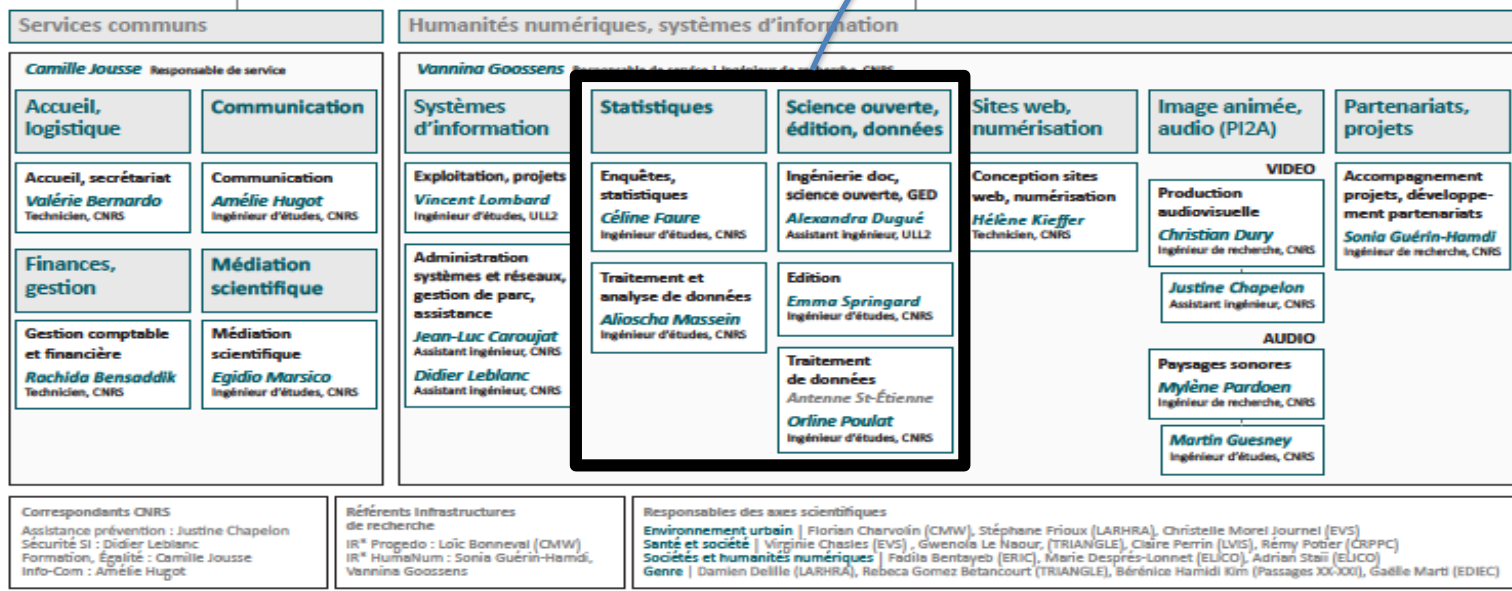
Services communs

Camille Jousse Responsable de service

Accueil, logistique

Communication

Accueil, secrétariat
Valérie Bernardo
Technicien, CNRS

Communication
Amélie Hugot
Ingénieur d'études, CNRS

Finances, gestion

Médiation scientifique

Gestion comptable et financière
Rachida Bensaddik
Technicien, CNRS

Médiation scientifique
Egidio Marsico
Ingénieur d'études, CNRS

Humanités numériques, systèmes d'information

Vannina Goossens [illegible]

Systèmes d'information

Exploitation, projets
Vincent Lombard
Ingénieur d'études, ULL2

Administration systèmes et réseaux, gestion de parc, assistance
Jean-Luc Caroujat
Assistant ingénieur, CNRS
Didier Leblanc
Assistant ingénieur, CNRS

Statistiques

Enquêtes, statistiques
Céline Faure
Ingénieur d'études, CNRS

Traitement et analyse de données
Alioscha Massein
Ingénieur d'études, CNRS

Science ouverte, édition, données

Ingénierie doc, science ouverte, GED
Alexandra Dugué
Assistant ingénieur, ULL2

Edition
Emma Springard
Ingénieur d'études, CNRS

Traitement de données
Antenne St-Étienne
Orline Poulat
Ingénieur d'études, CNRS

Sites web, numérisation

Conception sites web, numérisation
Hélène Kieffer
Technicien, CNRS

Image animée, audio (PI2A)

VIDEO

Production audiovisuelle
Christian Dury
Ingénieur de recherche, CNRS

Justine Chapelon
Assistant ingénieur, CNRS

AUDIO

Paysages sonores
Mylène Pardoen
Ingénieur de recherche, CNRS

Martin Guesney
Ingénieur d'études, CNRS

Partenariats, projets

Accompagnement projets, développement partenariats
Sonia Guérin-Hamdi
Ingénieur de recherche, CNRS

Correspondants CNRS
Assistance prévention : Justine Chapelon
Sécurité SI : Didier Leblanc
Formation, Égalité : Camille Jousse
Info-Com : Amélie Hugot

Référents Infrastructures de recherche
IR* Progedo : Loïc Bonneval (CMW)
IR* HumaNum : Sonia Guérin-Hamdi, Vannina Goossens

Responsables des axes scientifiques
Environnement urbain | Florian Charvolin (CMW), Stéphane Frioux (LARHRA), Christelle Morel Journel (EVS)
Santé et société | Virginie Chasles (EVS), Gwenola Le Naour, (TRIANGLE), Claire Perrin (LVIS), Rémy Potier (CRPPC)
Sociétés et humanités numériques | Fadila Bentayeb (ERIC), Marie Després-Lonnet (ELICO), Adrian Staii (ELICO)
Genre | Damien Delille (LARHRA), Rebeca Gomez Betancourt (TRIANGLE), Bérénice Hamidi Kim (Passages XX-XXI), Gaëlle Marti (EDIEC)